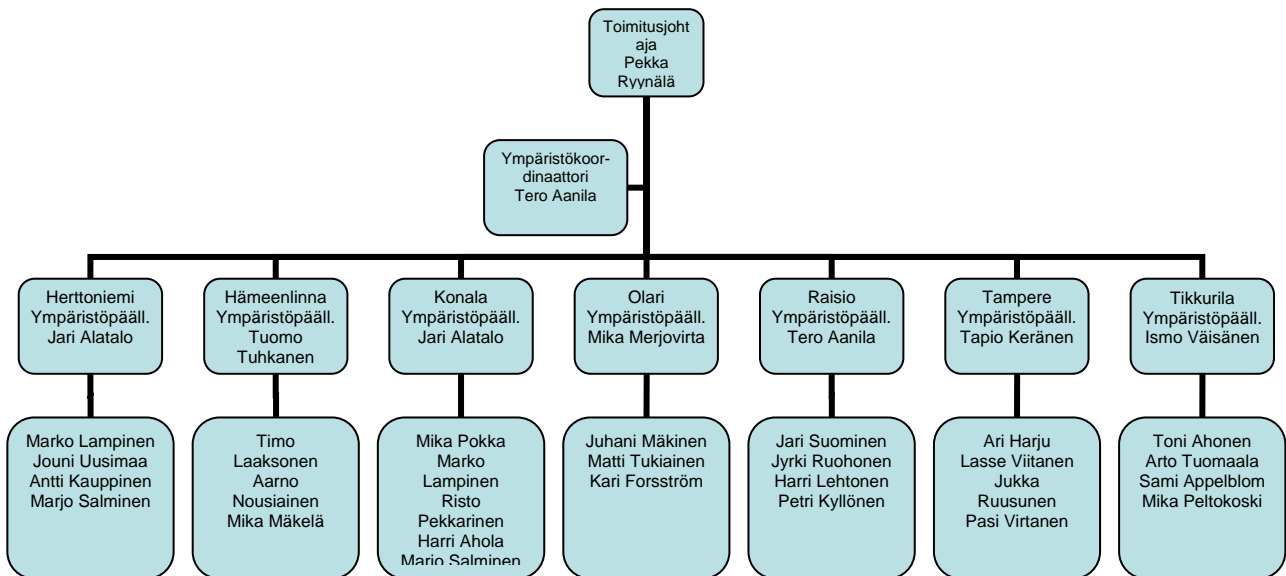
Toimitusjohtaja
Pekka
Ryynälä

Ympäristökoordinaattori
Tero Aanila

Herttoniemi
Ympäristöpääll.
Jari Alatalo

Hämeenlinna
Ympäristöpääll.
Tuomo
Tuhkanen

Konala
Ympäristöpääll.
Jari Alatalo

Olari
Ympäristöpääll.
Mika Merjovirta

Raisio
Ympäristöpääll.
Tero Aanila

Tampere
Ympäristöpääll.
Tapio Keränen

Tikkurila
Ympäristöpääll.
Ismo Väisänen

Marko Lampinen
Jouni Uusimaa
Antti Kauppinen
Marjo Salminen

Timo
Laaksonen
Aarno
Nousiainen
Mika Mäkelä

Mika Pokka
Marko
Lampinen
Risto
Pekkarinen
Harri Ahola
Marjo Salminen

Juhani Mäkinen
Matti Tukiainen
Kari Forsström

Jari Suominen
Jyrki Ruohonen
Harri Lehtonen
Petri Kyllönen

Ari Harju
Lasse Viitanen
Jukka
Ruusunen
Pasi Virtanen

Toni Ahonen
Arto Tuomaala
Sami Appelblom
Mika Peltokoski